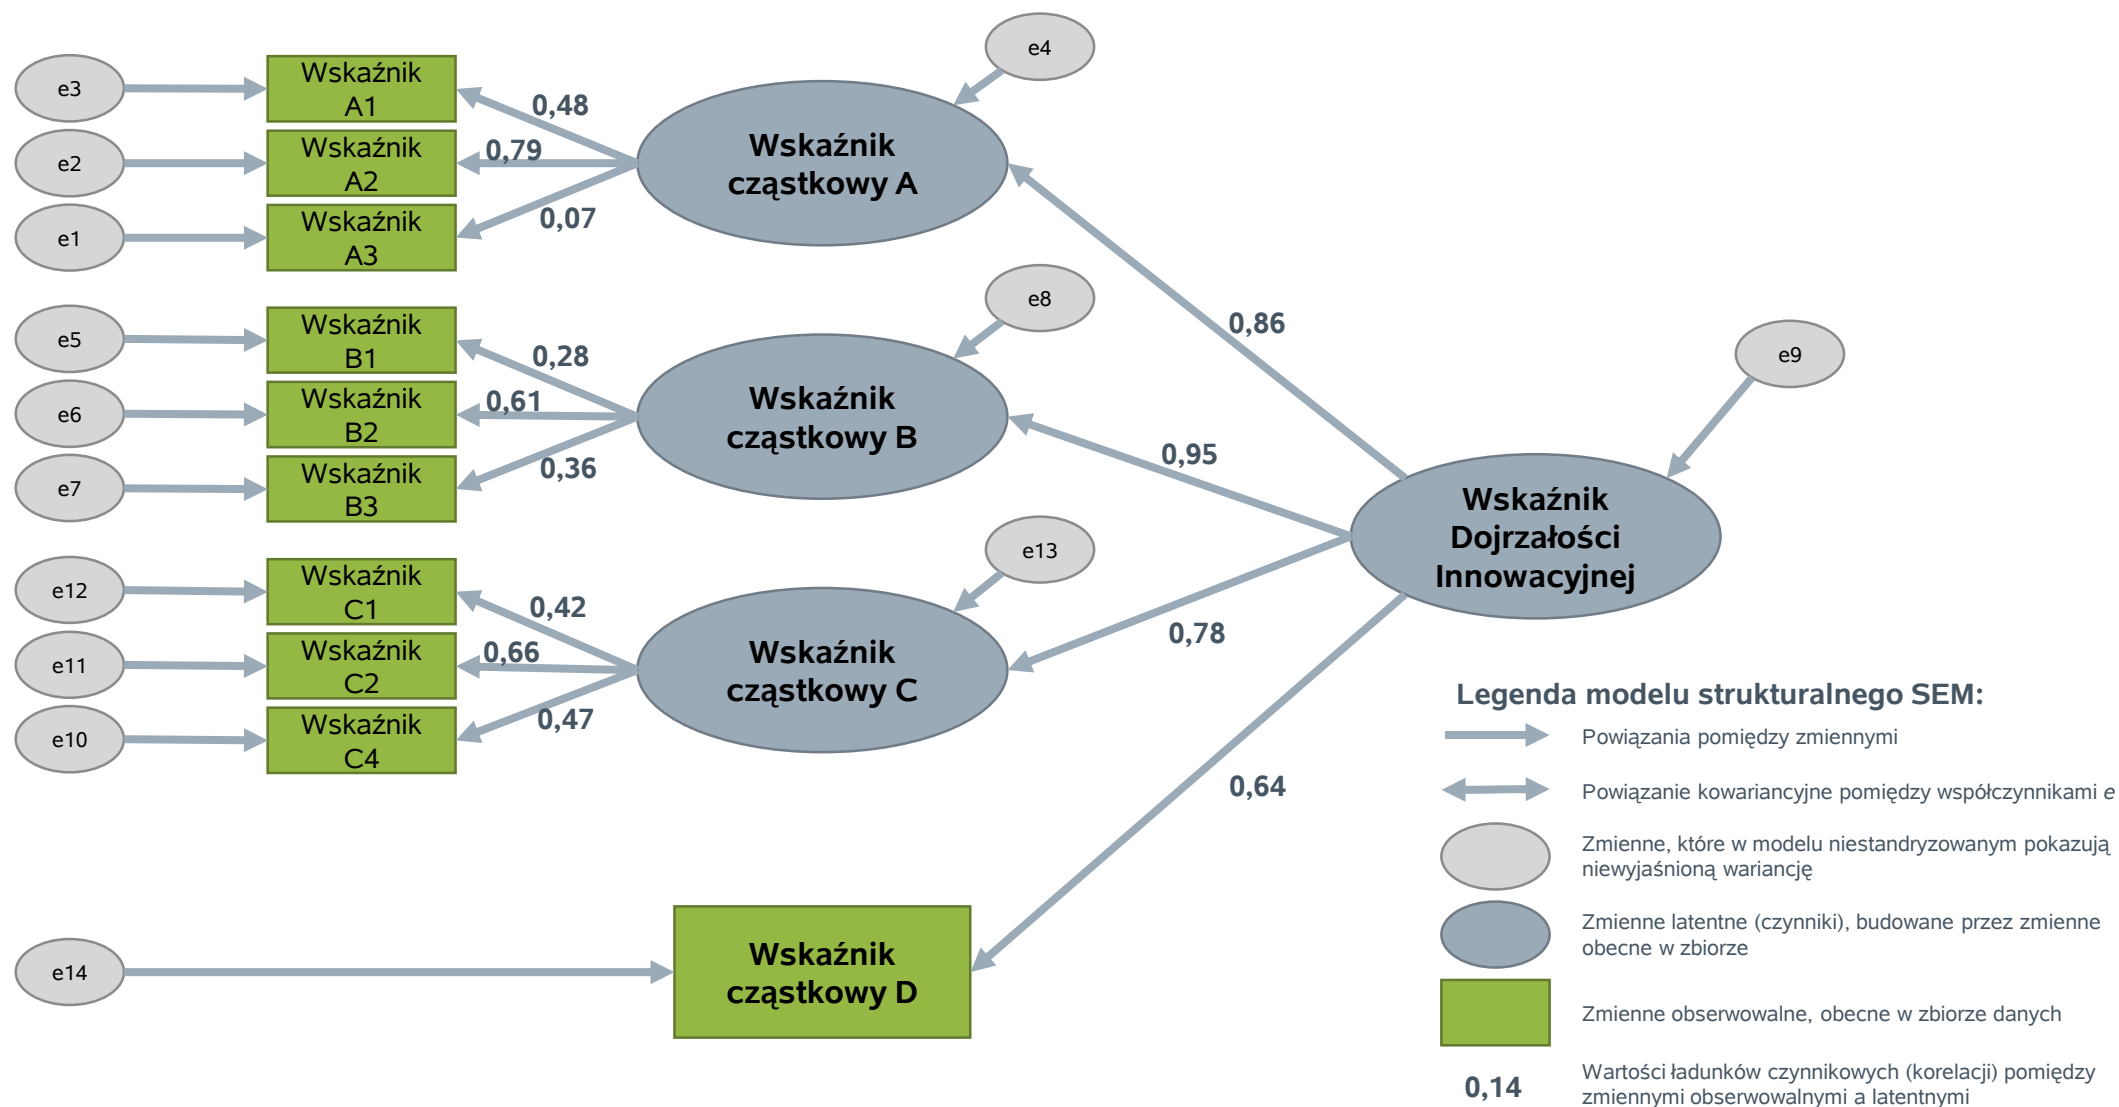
e3
Wskaźnik A1
e2
Wskaźnik A2
e1
Wskaźnik A3
0,48
0,79
0,07
e4
Wskaźnik cząstkowy A

e5
Wskaźnik B1
e6
Wskaźnik B2
e7
Wskaźnik B3
0,28
0,61
0,36
e8
Wskaźnik cząstkowy B

e12
Wskaźnik C1
e11
Wskaźnik C2
e10
Wskaźnik C4
0,42
0,66
0,47
e13
Wskaźnik cząstkowy C

e14
Wskaźnik cząstkowy D

0,86
0,95
0,78
0,64
e9
Wskaźnik Dojrzałości Innowacyjnej

Legenda modelu strukturalnego SEM:
Powiązania pomiędzy zmiennymi
Powiązanie kowariancyjne pomiędzy współczynnikami e
Zmienne, które w modelu niestandryzowanym pokazują niewyjaśnioną wariancję
Zmienne latentne (czynniki), budowane przez zmienne obecne w zbiorze
Zmienne obserwowalne, obecne w zbiorze danych
0,14
Wartości ładunków czynnikowych (korelacji) pomiędzy zmiennymi obserwowalnymi a latentnymi